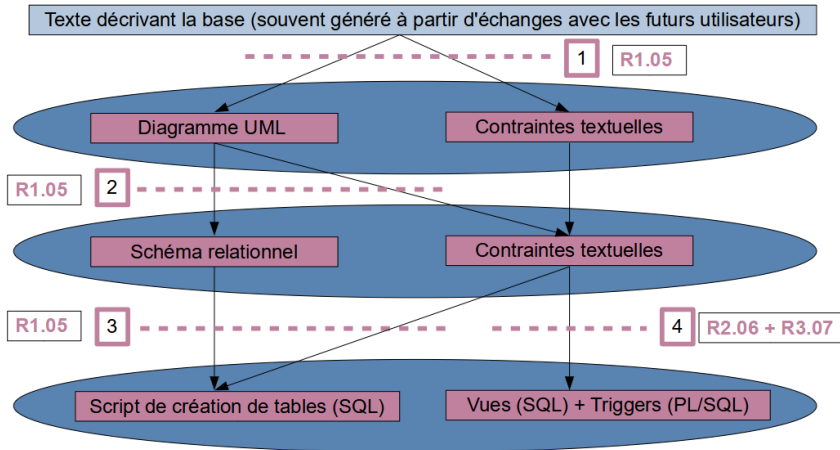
Texte décrivant la base (souvent généré à partir d'échanges avec les futurs utilisateurs)

1 R1.05

Diagramme UML

Contraintes textuelles

R1.05 2

Schéma relationnel

Contraintes textuelles

R1.05 3

4 R2.06 + R3.07

Script de création de tables (SQL)

Vues (SQL) + Triggers (PL/SQL)